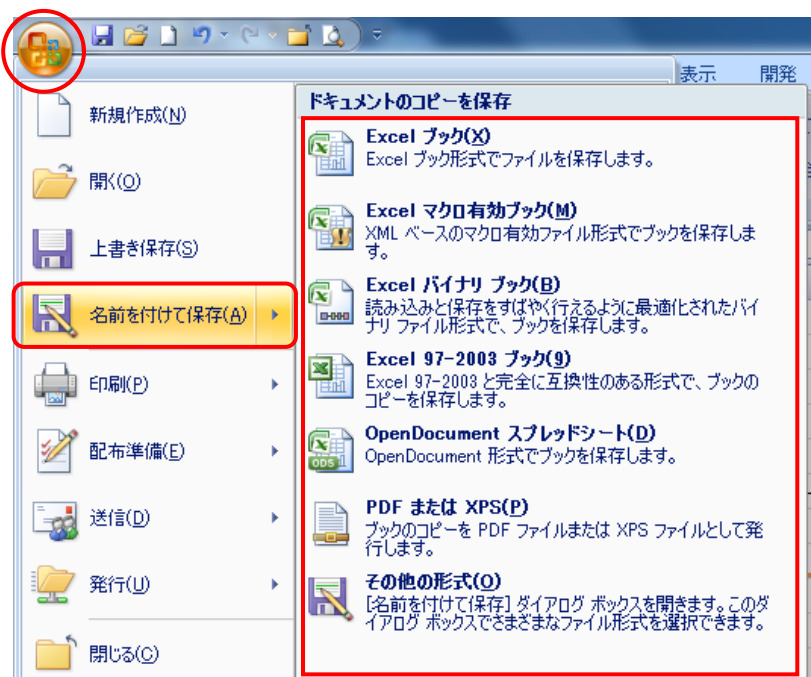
表示　開発

新規作成(N)

開く(O)

上書き保存(S)

名前を付けて保存(A)

印刷(P)

配布準備(E)

送信(D)

発行(U)

閉じる(C)

ドキュメントのコピーを保存

Excel ブック(X)
Excel ブック形式でファイルを保存します。

Excel マクロ有効ブック(M)
XML ベースのマクロ有効ファイル形式でブックを保存します。

Excel バイナリ ブック(B)
読み込みと保存をすばやく行えるように最適化されたバイナリ ファイル形式で、ブックを保存します。

Excel 97-2003 ブック(9)
Excel 97-2003 と完全に互換性のある形式で、ブックのコピーを保存します。

OpenDocument スプレッドシート(D)
OpenDocument 形式でブックを保存します。

PDF または XPS(P)
ブックのコピーを PDF ファイルまたは XPS ファイルとして発行します。

その他の形式(O)
[名前を付けて保存] ダイアログ ボックスを開きます。このダイアログ ボックスでさまざまなファイル形式を選択できます。